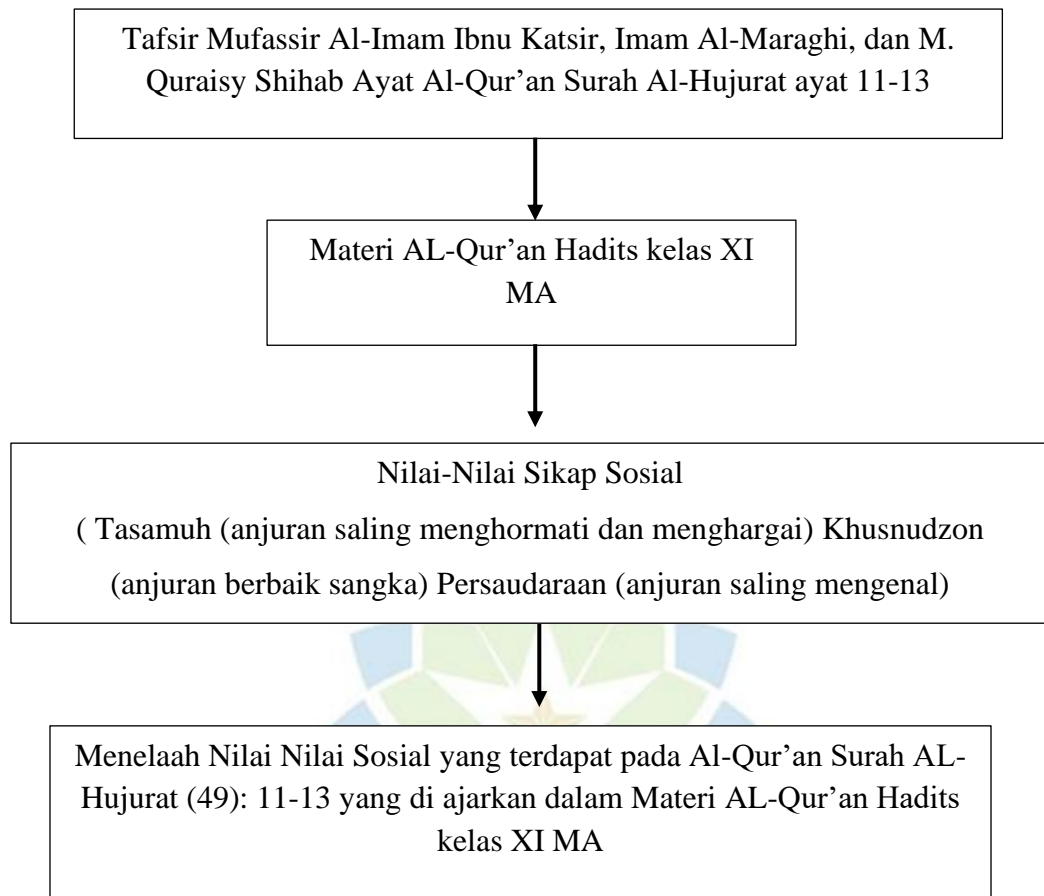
Tafsir Mufassir Al-Imam Ibnu Katsir, Imam Al-Maraghi, dan M. Quraisy Shihab Ayat Al-Qur'an Surah Al-Hujurat ayat 11-13

Materi AL-Qur'an Hadits kelas XI MA

Nilai-Nilai Sikap Sosial

( Tasamuh (anjuran saling menghormati dan menghargai) Khusnudzon (anjuran berbaik sangka) Persaudaraan (anjuran saling mengenal)

Menelaah Nilai Nilai Sosial yang terdapat pada Al-Qur'an Surah AL-Hujurat (49): 11-13 yang di ajarkan dalam Materi AL-Qur'an Hadits kelas XI MA